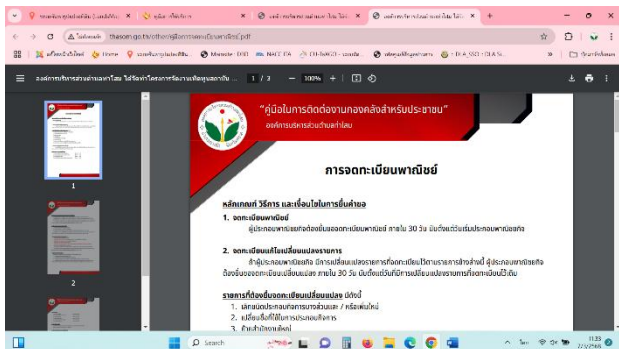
"คู่มือในการติดต่องานกองคลังสำหรับประชาชน"
องค์การบริหารส่วนตำบลท่าโสม

การจดทะเบียนพาณิชย์

หลักเกณฑ์ วิธีการ และเงื่อนไขในการยื่นคำขอ

1. จดทะเบียนพาณิชย์
ผู้ประกอบพาณิชยกิจต้องยื่นขอจดทะเบียนพาณิชย์ ภายใน 30 วัน นับตั้งแต่วันเริ่มประกอบพาณิชยกิจ

2. จดทะเบียนแก้ไขเปลี่ยนแปลงรายการ
สำนักงานทะเบียนพาณิชย์กำหนด มีการเปลี่ยนแปลงรายการที่จดทะเบียนไว้ตามรายการดังต่อไปนี้ ผู้ประกอบพาณิชยกิจต้องยื่นขอจดทะเบียนเปลี่ยนแปลง ภายใน 30 วัน นับตั้งแต่วันที่มีการเปลี่ยนแปลงรายการที่จดทะเบียนไว้เดิม

รายการที่ต้องยื่นจดทะเบียนเปลี่ยนแปลง มีดังนี้
1. เลิกหรือประกอบการบางส่วนและ / หรือเพิ่มใหม่
2. เปลี่ยนชื่อที่ใช้ในการประกอบกิจการ
3. ย้ายสำนักงานแห่งใหญ่

องค์การบริหารส่วนตำบลท่าโสม ได้จัดทำโครงการจัดงานเทศกาลผลไม้ ... 1 / 3 — 100% + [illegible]

thasom.go.th/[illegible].pdf

Search

11:35
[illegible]